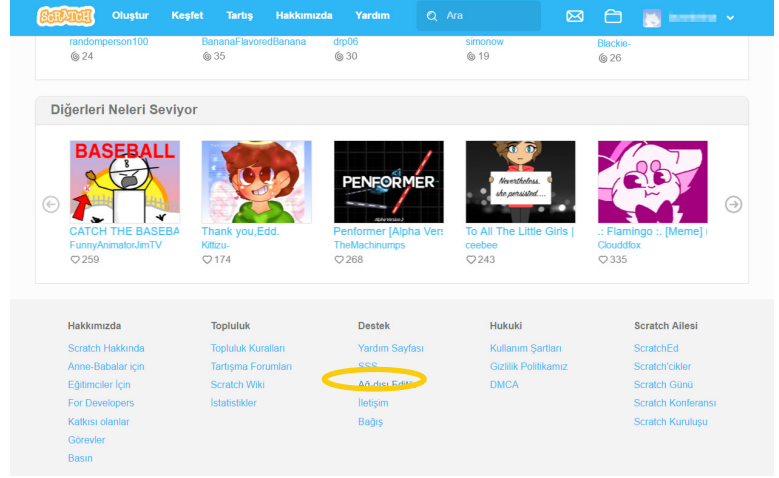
SCRATCH Oluştur Keşfet Tartış Hakkımızda Yardım Ara

randomperson100 24
BananaFlavoredBanana 35
drp06 30
simonow 19
Blackie- 26

Diğerleri Neleri Seviyor

BASEBALL
CATCH THE BASEBA
FunnyAnimatorJimTV
259

Thank you,Edd.
Kittizu-
174

PENFORMER
Penformer [Alpha Vers
TheMachinumps
268

Nevertheless, she persisted...
To All The Little Girls |
ceebee
243

.: Flamingo :. [Meme]
Clouddfox
335

Hakkımızda
Scratch Hakkında
Anne-Babalar için
Eğitimciler İçin
For Developers
Katkısı olanlar
Görevler
Basın

Topluluk
Topluluk Kuralları
Tartışma Forumları
Scratch Wiki
İstatistikler

Destek
Yardım Sayfası
SSS
Ağ-dışı Editör
İletişim
Bağış

Hukuki
Kullanım Şartları
Gizlilik Politikamız
DMCA

Scratch Ailesi
ScratchEd
Scratch'cikler
Scratch Günü
Scratch Konferansı
Scratch Kuruluşu